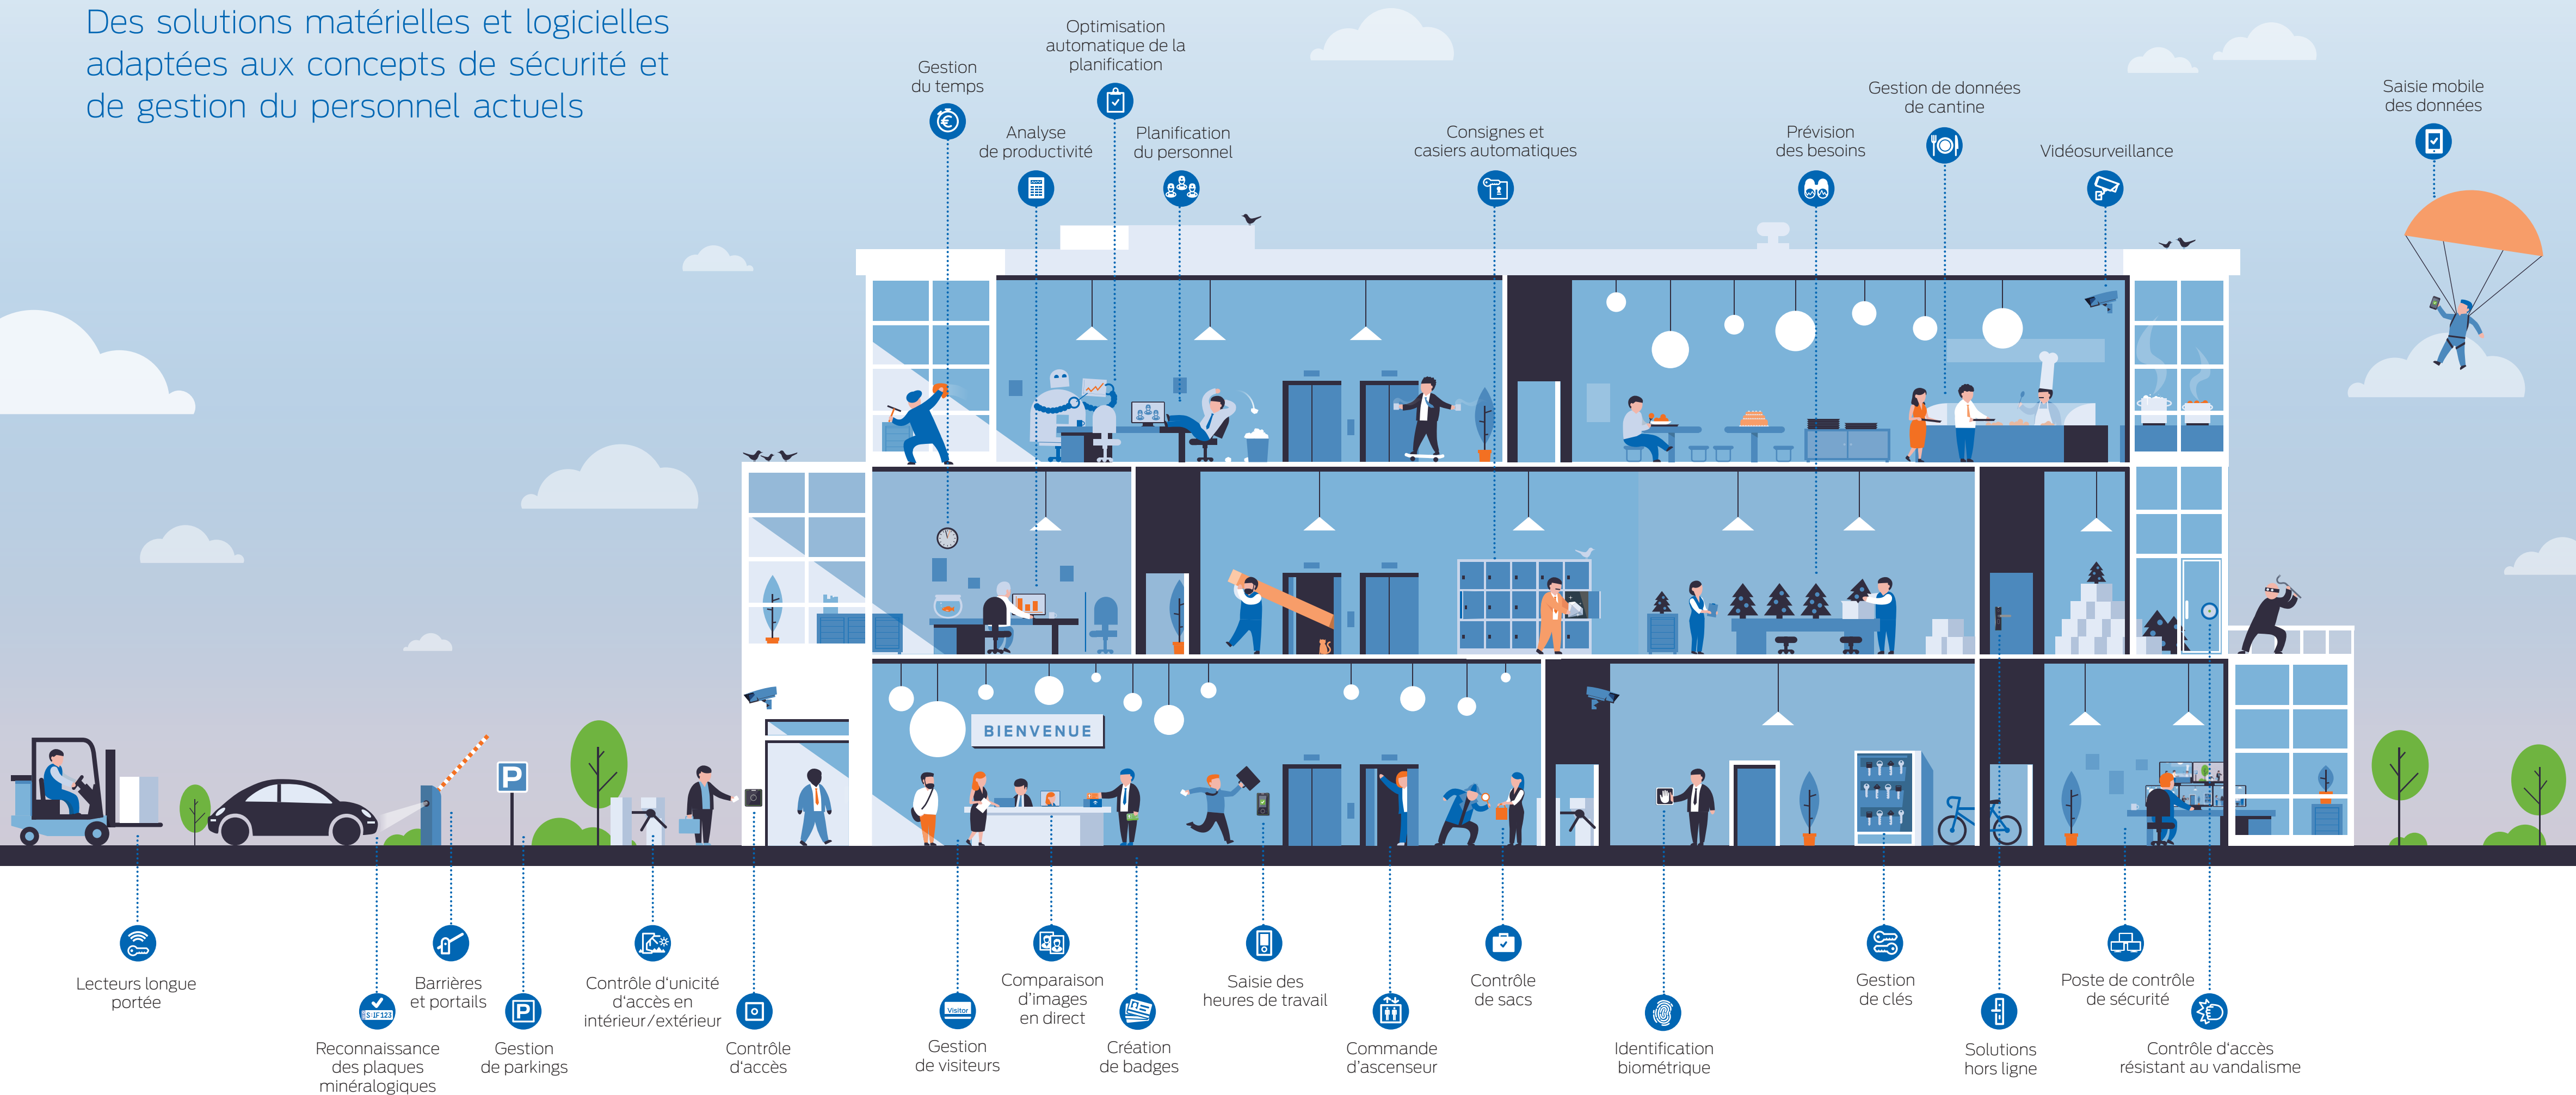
Des solutions matérielles et logicielles adaptées aux concepts de sécurité et de gestion du personnel actuels

Gestion du temps

Optimisation automatique de la planification

Analyse de productivité

Planification du personnel

Consignes et casiers automatiques

Prévision des besoins

Gestion de données de cantine

Vidéosurveillance

Saisie mobile des données

BIENVENUE

Visitor

Lecteurs longue portée

Reconnaissance des plaques minéralogiques

Barrières et portails

Gestion de parkings

Contrôle d'unicité d'accès en intérieur/extérieur

Contrôle d'accès

Gestion de visiteurs

Comparaison d'images en direct

Création de badges

Saisie des heures de travail

Commande d'ascenseur

Contrôle de sacs

Identification biométrique

Gestion de clés

Solutions hors ligne

Poste de contrôle de sécurité

Contrôle d'accès résistant au vandalisme